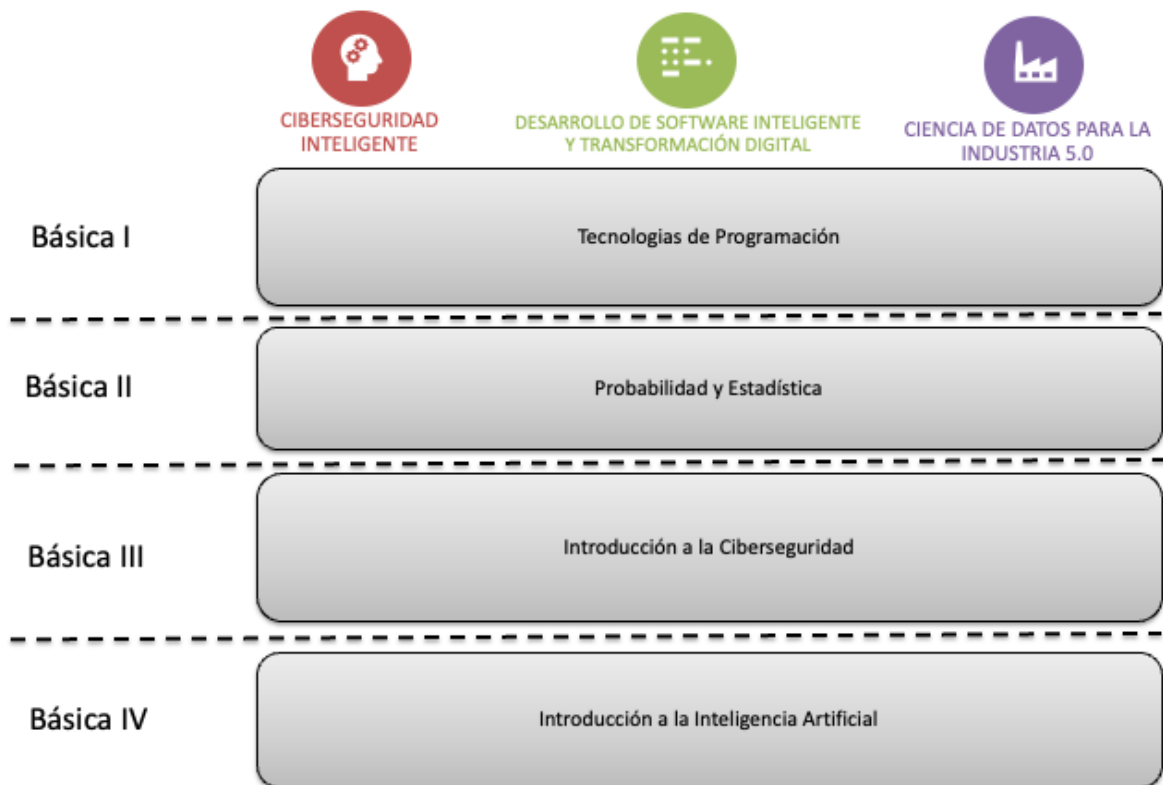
CIBERSEGURIDAD INTELIGENTE

DESARROLLO DE SOFTWARE INTELIGENTE Y TRANSFORMACIÓN DIGITAL

CIENCIA DE DATOS PARA LA INDUSTRIA 5.0

Básica I

Tecnologias de Programación

Básica II

Probabilidad y Estadística

Básica III

Introducción a la Ciberseguridad

Básica IV

Introducción a la Inteligencia Artificial